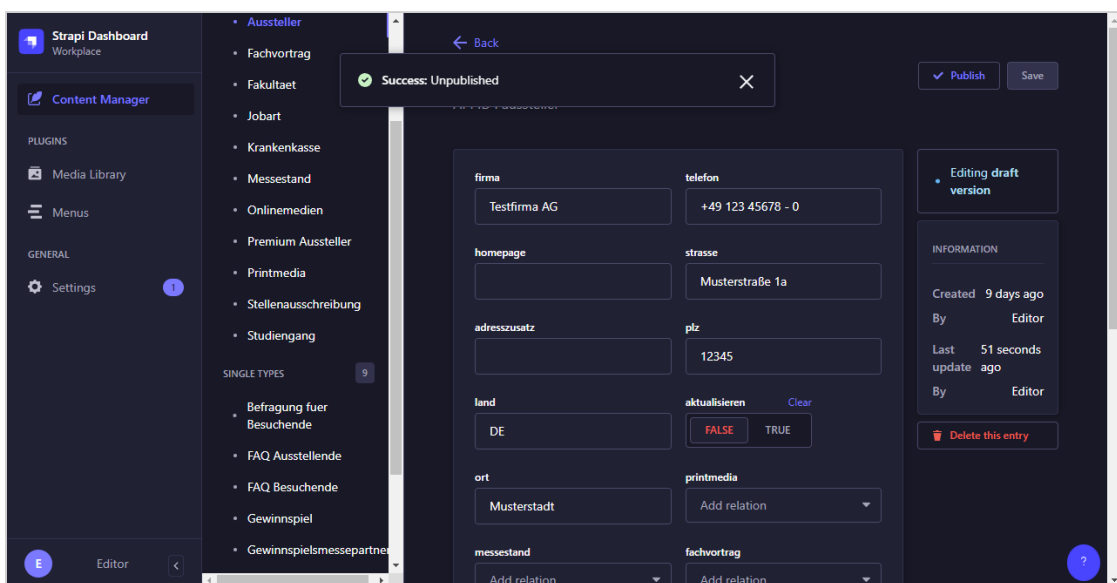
Strapi Dashboard
Workplace

Content Manager

PLUGINS

Media Library

Menus

GENERAL

Settings 1

E Editor

• Aussteller
• Fachvortrag
• Fakultaet
• Jobart
• Krankenkasse
• Messestand
• Onlinemedien
• Premium Aussteller
• Printmedia
• Stellenausschreibung
• Studiengang

SINGLE TYPES 9

• Befragung fuer Besuchende
• FAQ Ausstellende
• FAQ Besuchende
• Gewinnspiel
• Gewinnspielsmessepartner

← Back

Success: Unpublished

Publish Save

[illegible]

firma
Testfirma AG

telefon
+49 123 45678 - 0

homepage

strasse
Musterstraße 1a

adresszusatz

plz
12345

land
DE

aktualisieren Clear
FALSE TRUE

ort
Musterstadt

printmedia
Add relation

messestand
Add relation

fachvortrag
Add relation

• Editing draft version

INFORMATION

Created 9 days ago
By Editor
Last update 51 seconds ago
By Editor

Delete this entry

?